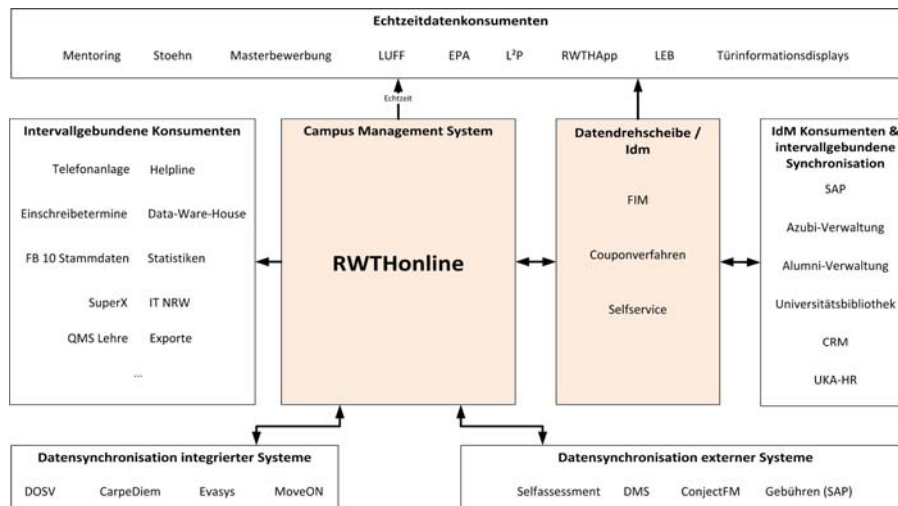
Echtzeitdatenkonsumenten

Mentoring Stoehn Masterbewerbung LUFF EPA L²P RWTHApp LEB Türinformationsdisplays

Echtzeit

Intervallgebundene Konsumenten

Telefonanlage Helpline

Einschreibetermine Data-Ware-House

FB 10 Stammdaten Statistiken

SuperX IT NRW

QMS Lehre Exporte

...

Campus Management System

RWTHonline

Datendrehscheibe / Idm

FIM

Couponverfahren

Selfservice

IdM Konsumenten & intervallgebundene Synchronisation

SAP

Azubi-Verwaltung

Alumni-Verwaltung

Universitätsbibliothek

CRM

UKA-HR

Datensynchronisation integrierter Systeme

DOSV CarpeDiem Evasys MoveON

Datensynchronisation externer Systeme

Selfassessment DMS ConjectFM Gebühren (SAP)